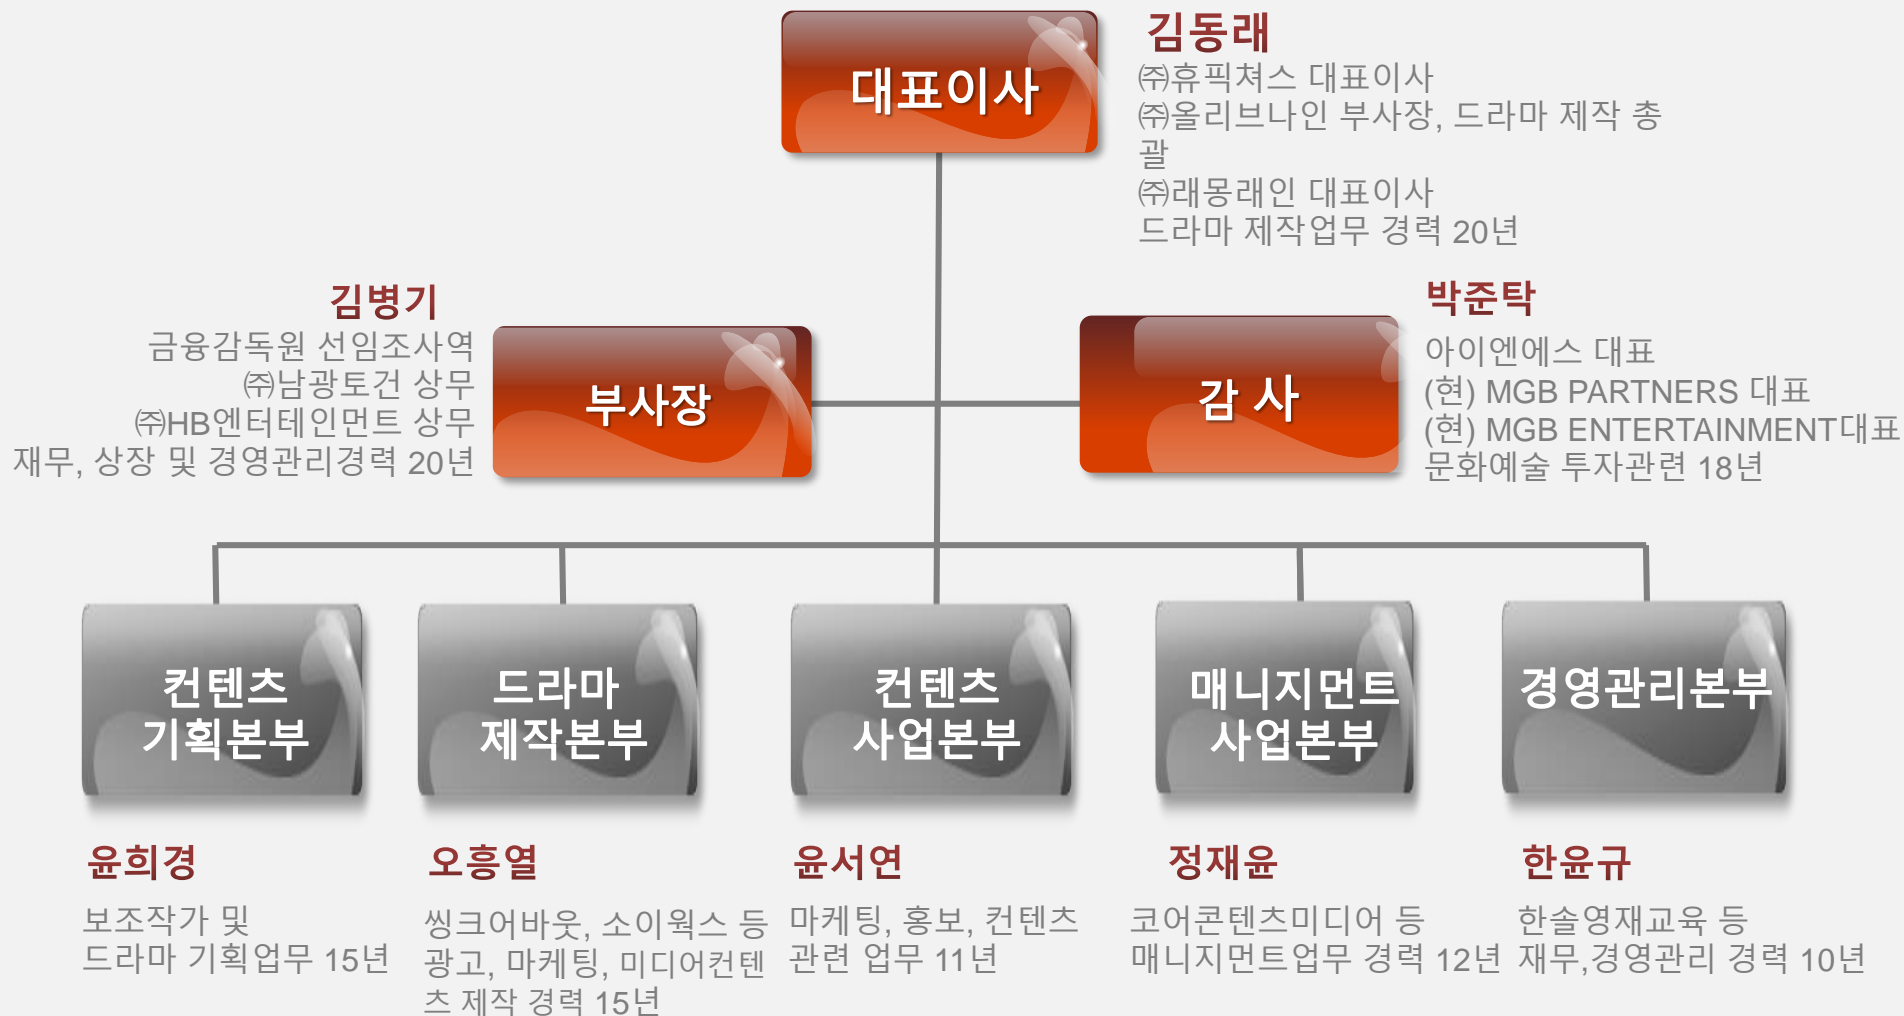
대표이사

김동래
㈜휴픽쳐스 대표이사
㈜올리브나인 부사장, 드라마 제작 총괄
㈜래몽래인 대표이사
드라마 제작업무 경력 20년

김병기
금융감독원 선임조사역
㈜남광토건 상무
㈜HB엔터테인먼트 상무
재무, 상장 및 경영관리경력 20년

부사장

감 사

박준탁
아이엔에스 대표
(현) MGB PARTNERS 대표
(현) MGB ENTERTAINMENT대표
문화예술 투자관련 18년

컨텐츠 기획본부

드라마 제작본부

컨텐츠 사업본부

매니지먼트 사업본부

경영관리본부

윤희경
보조작가 및
드라마 기획업무 15년

오흥열
씽크어바웃, 소이웍스 등
광고, 마케팅, 미디어컨텐츠 제작 경력 15년

윤서연
마케팅, 홍보, 컨텐츠
관련 업무 11년

정재윤
코어콘텐츠미디어 등
매니지먼트업무 경력 12년

한윤규
한솔영재교육 등
재무,경영관리 경력 10년